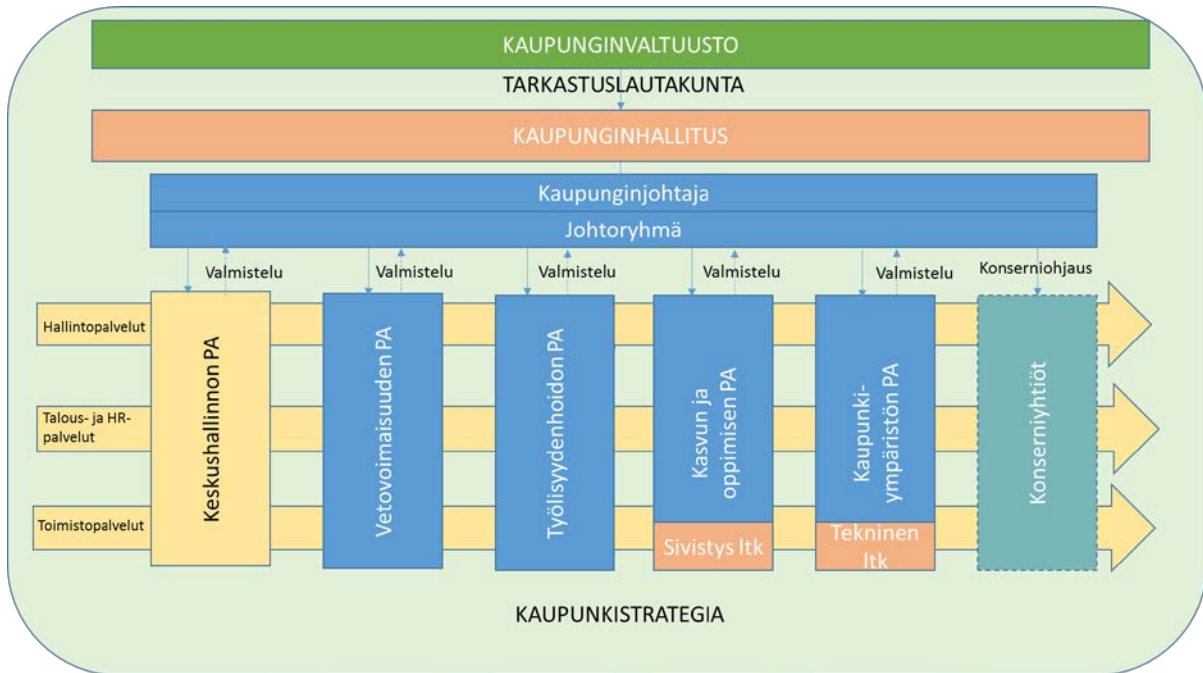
KAUPUNGINVALTUUSTO

TARKASTUSLAUTAKUNTA

KAUPUNGINHALLITUS

Kaupunginjohtaja

Johtoryhmä

Valmistelu

Valmistelu

Valmistelu

Valmistelu

Valmistelu

Konserniohjaus

Hallintopalvelut

Talous- ja HR-palvelut

Toimistopalvelut

Keskushallinnon PA

Vetovoimaisuuden PA

Työlisyydenhoidon PA

Kasvun ja oppimisen PA

Sivistys ltk

Kaupunkiympäristön PA

Tekninen ltk

Konserniyhtiöt

KAUPUNKISTRATEGIA